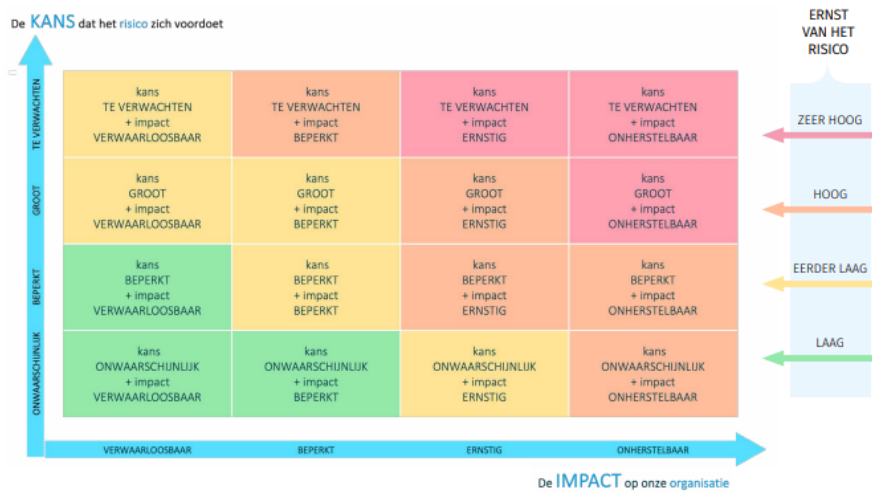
De KANS dat het risico zich voordoet

ERNST VAN HET RISICO

TE VERWACHTEN

GROOT

BEPERKT

ONWAARSCHIJNLIJK

| | | | |
|---|---|---|---|
| kans TE VERWACHTEN + impact VERWAARLOOSBAAR | kans TE VERWACHTEN + impact BEPERKT | kans TE VERWACHTEN + impact ERNSTIG | kans TE VERWACHTEN + impact ONHERSTELBAAR |
| kans GROOT + impact VERWAARLOOSBAAR | kans GROOT + impact BEPERKT | kans GROOT + impact ERNSTIG | kans GROOT + impact ONHERSTELBAAR |
| kans BEPERKT + impact VERWAARLOOSBAAR | kans BEPERKT + impact BEPERKT | kans BEPERKT + impact ERNSTIG | kans BEPERKT + impact ONHERSTELBAAR |
| kans ONWAARSCHIJNLIJK + impact VERWAARLOOSBAAR | kans ONWAARSCHIJNLIJK + impact BEPERKT | kans ONWAARSCHIJNLIJK + impact ERNSTIG | kans ONWAARSCHIJNLIJK + impact ONHERSTELBAAR |

ZEER HOOG

HOOG

EERDER LAAG

LAAG

VERWAARLOOSBAAR

BEPERKT

ERNSTIG

ONHERSTELBAAR

De IMPACT op onze organisatie